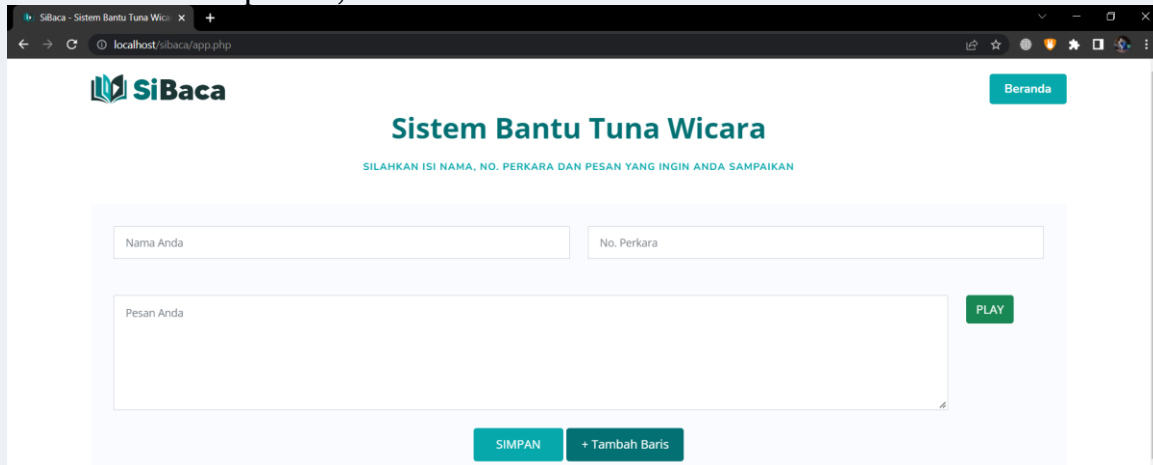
SiBaca - Sistem Bantu Tuna Wica ×
+
localhost/sibaca/app.php

SiBaca

Beranda

Sistem Bantu Tuna Wicara

SILAHKAN ISI NAMA, NO. PERKARA DAN PESAN YANG INGIN ANDA SAMPAIKAN

Nama Anda

No. Perkara

Pesan Anda

PLAY

SIMPAN

+ Tambah Baris